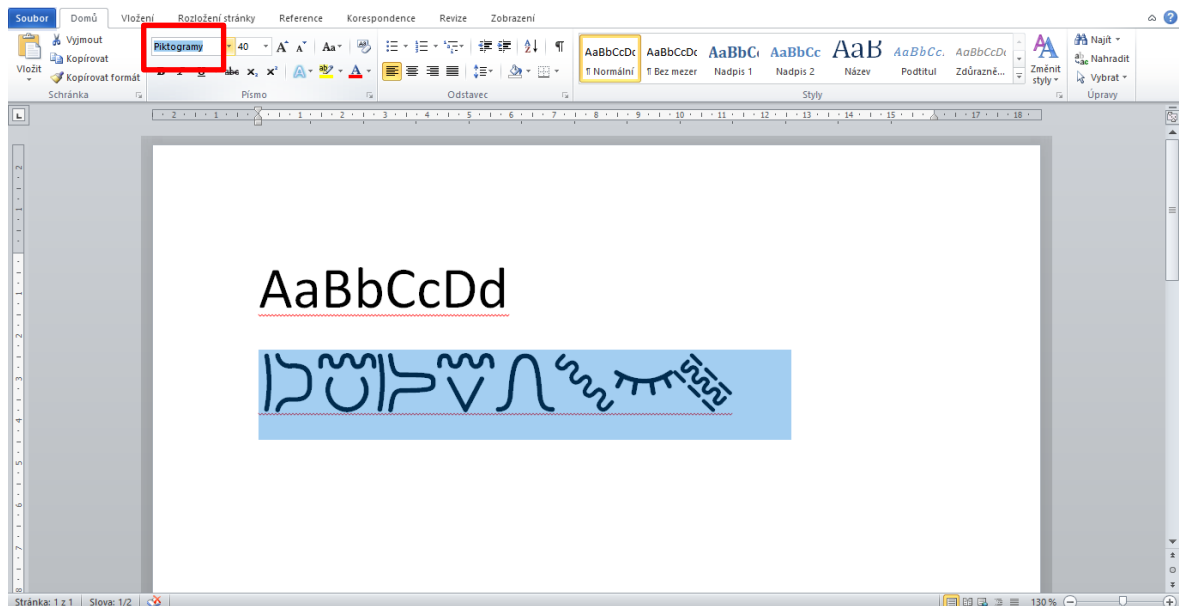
Soubor Domů Vložení Rozložení stránky Reference Korespondence Revize Zobrazení

Vložit
Vyjmout
Kopírovat
Kopírovat formát
Schránka

Piktogramy 40
Písmo

Odstavec

AaBbCcDc ¶ Normální
AaBbCcDc ¶ Bez mezer
AaBbCc Nadpis 1
AaBbCc Nadpis 2
AaB Název
AaBbCc. Podtitul
AaBbCcDc Zdůrazně...
Změnit styly
Styly

Najít
Nahradit
Vybrat
Úpravy

AaBbCcDd

Stránka: 1 z 1 Slova: 1/2 130 %